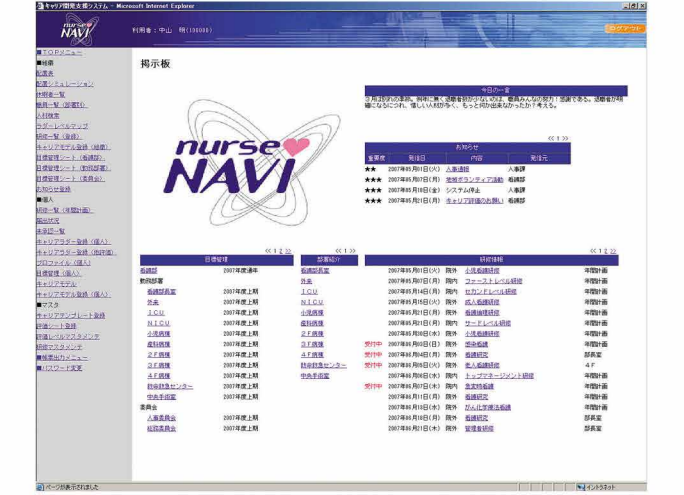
キャリア開発支援システム - Microsoft Internet Explorer

nurse NAVI

利用者：中山 明(100000)

ログアウト

■TOPメニュー
■組織
配置表
配置シミュレーション
休暇者一覧
職員一覧（部署別）
人材検索
ラダーレベルマップ
研修一覧（組織）
キャリアモデル登録（組織）
目標管理シート（看護部）
目標管理シート（部署別）
目標管理シート（委員会）
お知らせ登録
■個人
研修一覧（年間計画）
受講状況
未承認一覧
キャリアラダー登録（個人）
キャリアラダー登録（他評価）
プロファイル（個人）
目標管理（個人）
キャリアマップ
キャリアモデル登録（個人）
■マスタ
キャリアテンプレート登録
評価シート登録
評価レベルマスタメンテ
研修マスタメンテ
■帳票出力メニュー
■パスワード変更

掲示板

nurse NAVI

今日の一言
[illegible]

お知らせ
<< 1 >>

| 重要度 | 発信日 | 内容 | 発信元 |
|---|---|---|---|
| ★★ | 2007年05月11日(火) | 人事通報 | 人事部 |
| ★★★ | 2007年05月07日(月) | 地域ボランティア活動 | 看護部 |
| ★★★ | 2007年05月18日(金) | システム停止 | 人事部 |
| ★★★ | 2007年05月21日(月) | キャリア評価のお願い | 看護部 |

目標管理
<< 1 2 >>

| | |
|---|---|
| 看護部 | 2007年度通年 |
| 教育部署 | |
| 看護部長室 | 2007年度上期 |
| 外来 | 2007年度上期 |
| ＩＣＵ | 2007年度上期 |
| ＮＩＣＵ | 2007年度上期 |
| 小児病棟 | 2007年度上期 |
| 産科病棟 | 2007年度上期 |
| ２Ｆ病棟 | 2007年度上期 |
| ３Ｆ病棟 | 2007年度上期 |
| ４Ｆ病棟 | 2007年度上期 |
| 救命救急センター | 2007年度上期 |
| 中央手術室 | 2007年度上期 |
| 委員会 | |
| 人事委員会 | 2007年度上期 |
| 経営委員会 | 2007年度上期 |

部署紹介
<< 1 >>
看護部長室
外来
ＩＣＵ
ＮＩＣＵ
小児病棟
産科病棟
２Ｆ病棟
３Ｆ病棟
４Ｆ病棟
救命救急センター
中央手術室

研修情報
<< 1 2 >>

| | | | | |
|---|---|---|---|---|
| | 2007年05月01日(火) | 院内 | 小児看護研修 | 年間計画 |
| | 2007年05月07日(月) | 院内 | ファーストレベル研修 | 年間計画 |
| | 2007年05月14日(月) | 院内 | セカンドレベル研修 | 年間計画 |
| | 2007年05月15日(火) | 院内 | 成人看護研修 | 年間計画 |
| | 2007年05月21日(月) | 院内 | 看護倫理研修 | 年間計画 |
| | 2007年05月21日(月) | 院内 | サードレベル研修 | 年間計画 |
| | 2007年05月28日(月) | 院内 | 小児看護研修 | 年間計画 |
| 受付中 | 2007年06月01日(金) | 院外 | 褥瘡看護 | 産科計画 |
| 受付中 | 2007年06月04日(月) | 院内 | 看護研究 | 部長室 |
| 受付中 | 2007年06月05日(火) | 院内 | 老人看護研修 | 4F |
| | 2007年06月06日(水) | 院内 | トップマネージメント研修 | 年間計画 |
| 受付中 | 2007年06月07日(木) | 院内 | 急変時看護 | 年間計画 |
| | 2007年06月11日(月) | 院内 | 小児看護研修 | 年間計画 |
| | 2007年06月18日(月) | 院内 | がん化学療法看護 | 年間計画 |
| | 2007年06月18日(月) | 院内 | 看護研究 | 部長室 |
| | 2007年06月21日(木) | 院内 | 管理者研修 | 部長室 |

ページが表示されました
インターネット